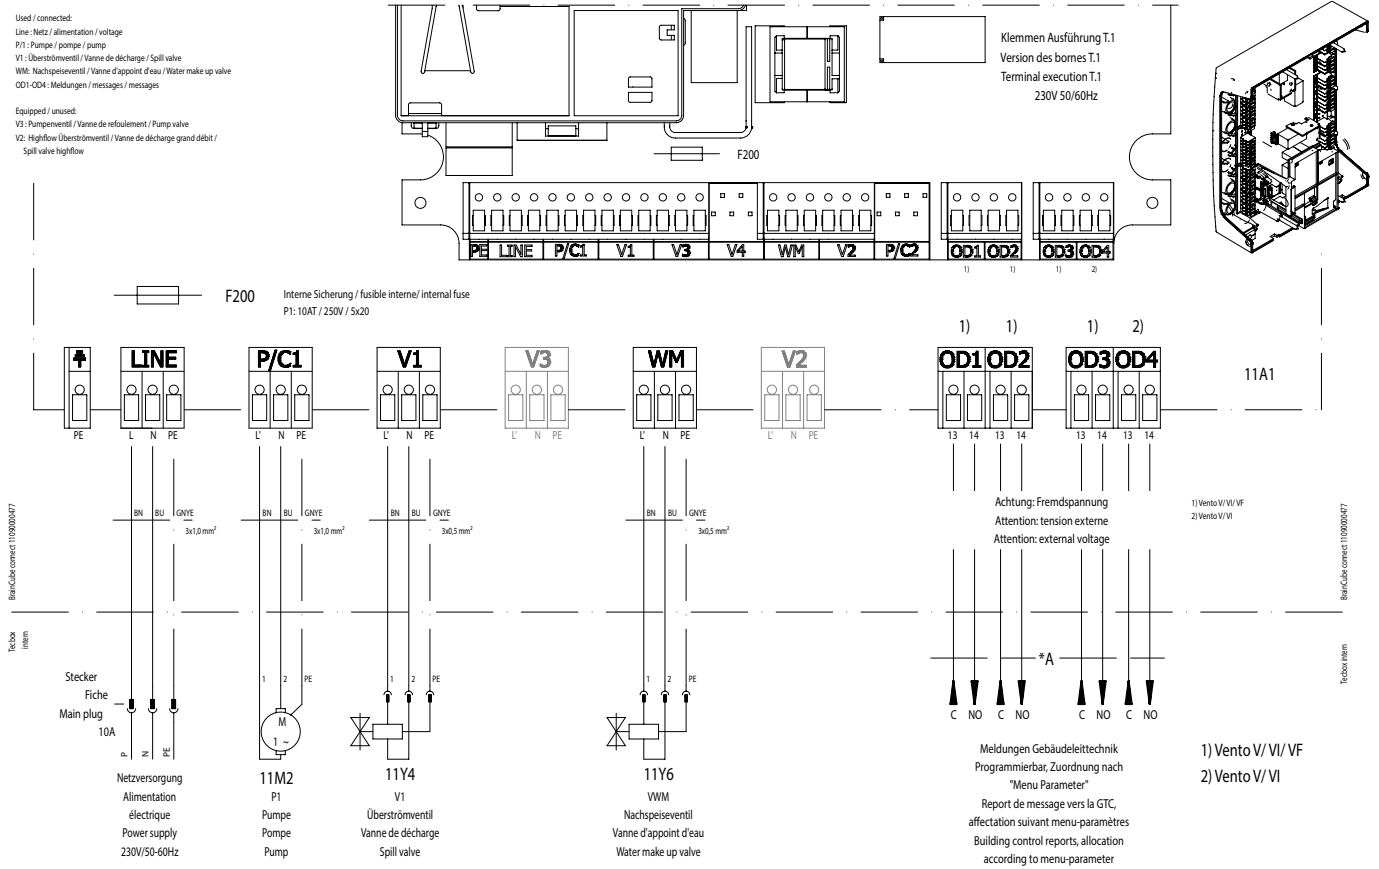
Used / connected:
Line : Netz / alimentation / voltage
P/1 : Pumpe / pompe / pump
V1 : Überströmventil / Vanne de décharge / Spill valve
WM: Nachspeiseventil / Vanne d'appoint d'eau / Water make up valve
OD1-OD4 : Meldungen / messages / messages

Equipped / unused:
V3 : Pumpenventil / Vanne de refoulement / Pump valve
V2: Highflow Überströmventil / Vanne de décharge grand débit / Spill valve highflow

Klemmen Ausführung T.1
Version des bornes T.1
Terminal execution T.1
230V 50/60Hz

F200

PE LINE P/C1 V1 V3 V4 WM V2 P/C2 OD1 OD2 OD3 OD4
1) 1) 1) 2)

F200 Interne Sicherung / fusible interne/ internal fuse
P1: 10AT / 250V / 5x20

1) 1) 1) 2)

LINE P/C1 V1 V3 WM V2 OD1 OD2 OD3 OD4

11A1

PE L N PE L' N PE L' N PE L' N PE L' N PE L' N PE 13 14 13 14 13 14 13 14

BN BU GNYE 3x1,0 mm²
BN BU GNYE 3x1,0 mm²
BN BU GNYE 3x0,5 mm²
BN BU GNYE 3x0,5 mm²

Achtung: Fremdspannung
Attention: tension externe
Attention: external voltage

1) Vento V/ VI/ VF
2) Vento V/ VI

BrainCube connect 11090000477

Tecbox intern

Stecker
Fiche
Main plug
10A

P N PE

1 2 PE
M
1 ~

1 2 PE
1 2 PE

*A

C NO C NO C NO C NO

Netzversorgung
Alimentation
électrique
Power supply
230V/50-60Hz

11M2
P1
Pumpe
Pompe
Pump

11Y4
V1
Überströmventil
Vanne de décharge
Spill valve

11Y6
VWM
Nachspeiseventil
Vanne d'appoint d'eau
Water make up valve

Meldungen Gebäudeleittechnik
Programmierbar, Zuordnung nach
"Menu Parameter"
Report de message vers la GTC,
affectation suivant menu-paramètres
Building control reports, allocation
according to menu-parameter

1) Vento V/ VI/ VF
2) Vento V/ VI

BrainCube connect 11090000477

Tecbox intern